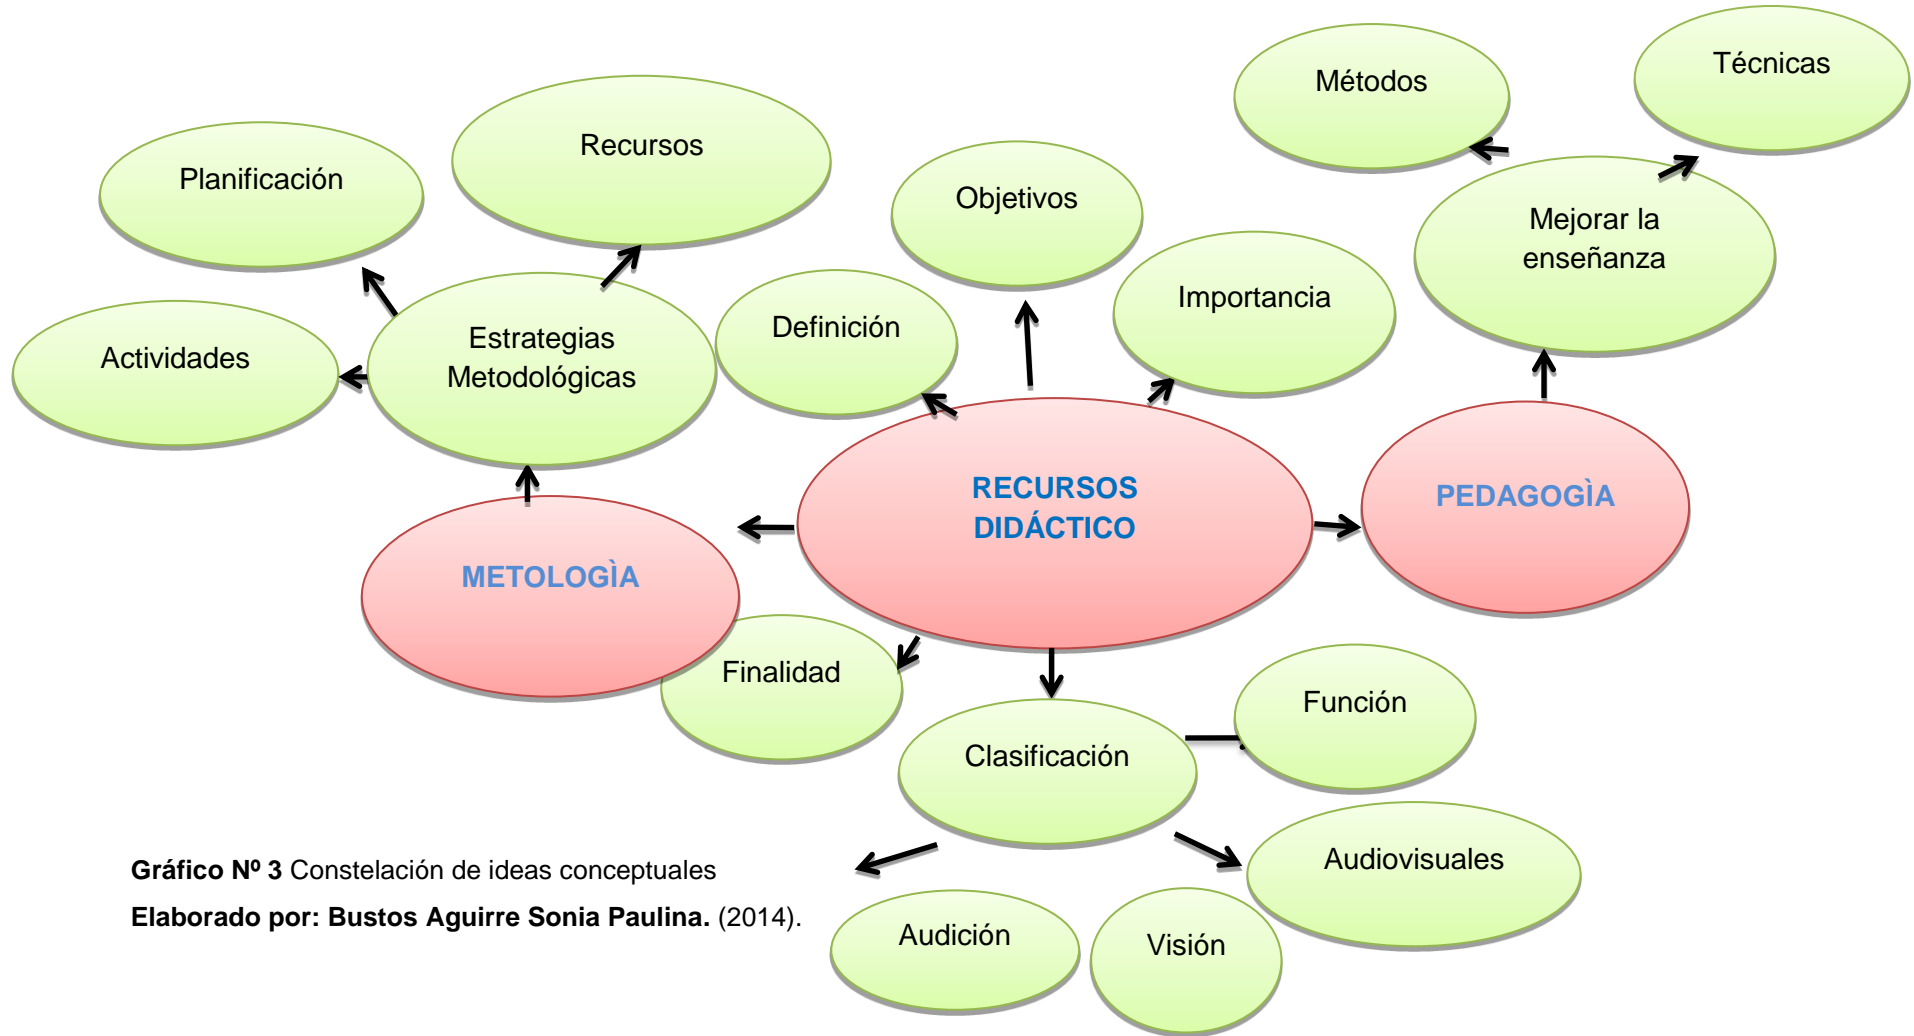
Métodos

Técnicas

Recursos

Planificación

Objetivos

Mejorar la enseñanza

Importancia

Definición

Estrategias Metodológicas

Actividades

RECURSOS DIDÁCTICO

PEDAGOGÌA

METOLOGÌA

Finalidad

Función

Clasificación

Audiovisuales

Audición

Visión

**Gráfico Nº 3** Constelación de ideas conceptuales

**Elaborado por: Bustos Aguirre Sonia Paulina.** (2014).